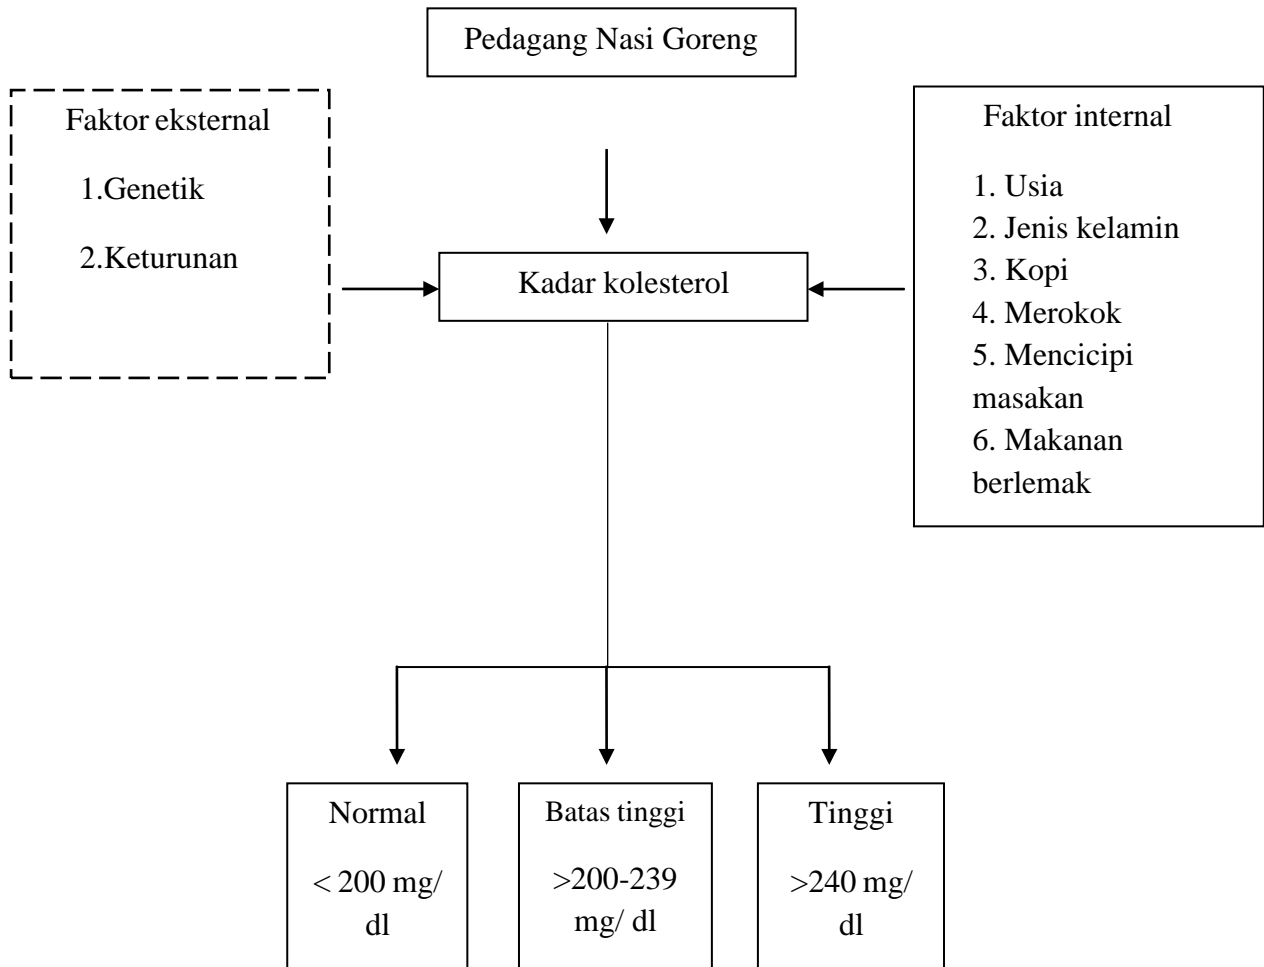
Pedagang Nasi Goreng

Faktor eksternal

1.Genetik

2.Keturunan

Kadar kolesterol

Faktor internal

1. Usia
2. Jenis kelamin
3. Kopi
4. Merokok
5. Mencicipi masakan
6. Makanan berlemak

Normal

< 200 mg/ dl

Batas tinggi

>200-239 mg/ dl

Tinggi

>240 mg/ dl